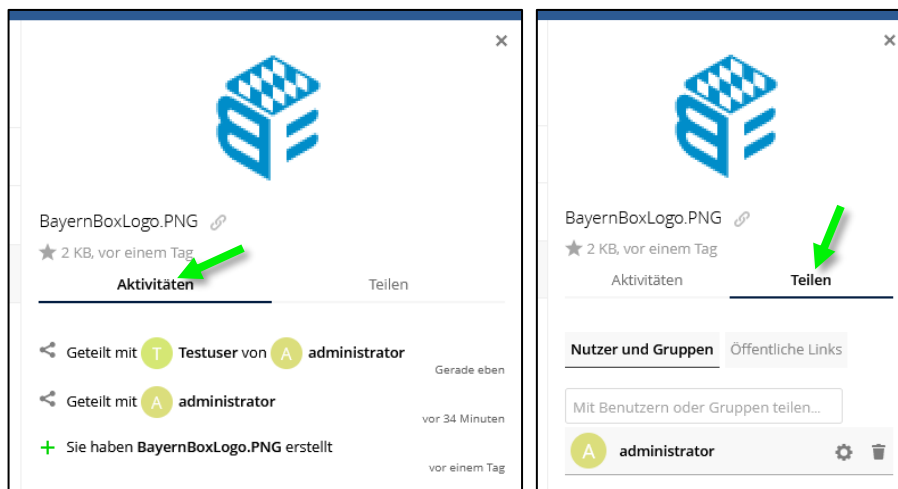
×

BayernBoxLogo.PNG

2 KB, vor einem Tag

Aktivitäten

Teilen

Geteilt mit T Testuser von A administrator

Gerade eben

Geteilt mit A administrator

vor 34 Minuten

+ Sie haben BayernBoxLogo.PNG erstellt

vor einem Tag

×

BayernBoxLogo.PNG

2 KB, vor einem Tag

Aktivitäten

Teilen

Nutzer und Gruppen

Öffentliche Links

Mit Benutzern oder Gruppen teilen...

A administrator